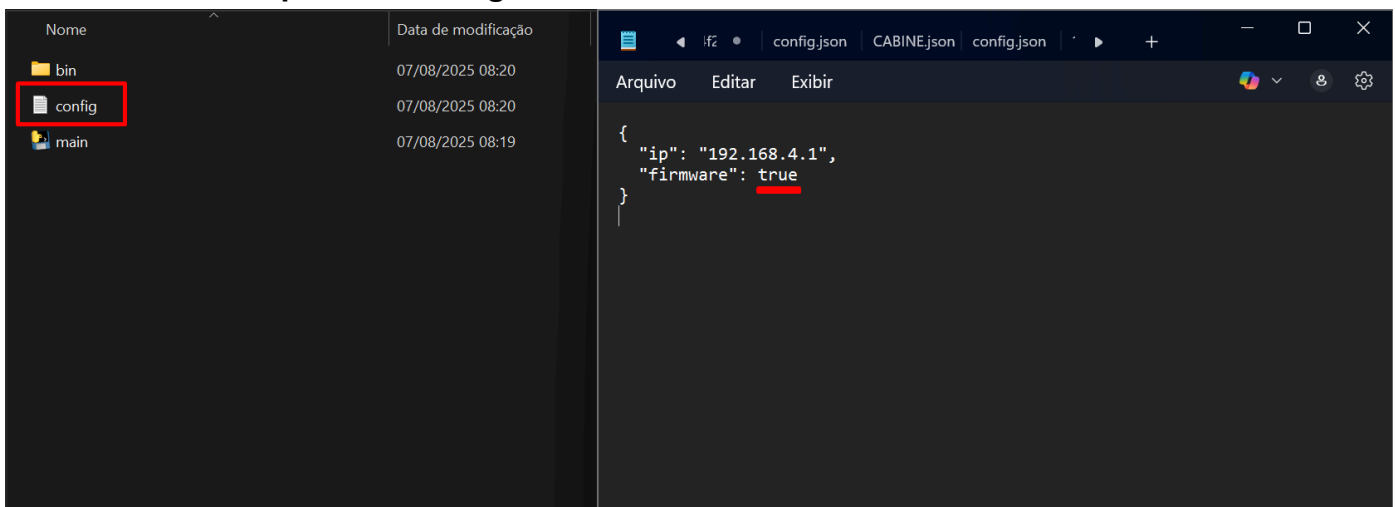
| Nome | Data de modificação |
|---|---|
| bin | 07/08/2025 08:20 |
| config | 07/08/2025 08:20 |
| main | 07/08/2025 08:19 |

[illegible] config.json CABINE.json config.json +

Arquivo Editar Exibir

{
  "ip": "192.168.4.1",
  "firmware": true
}